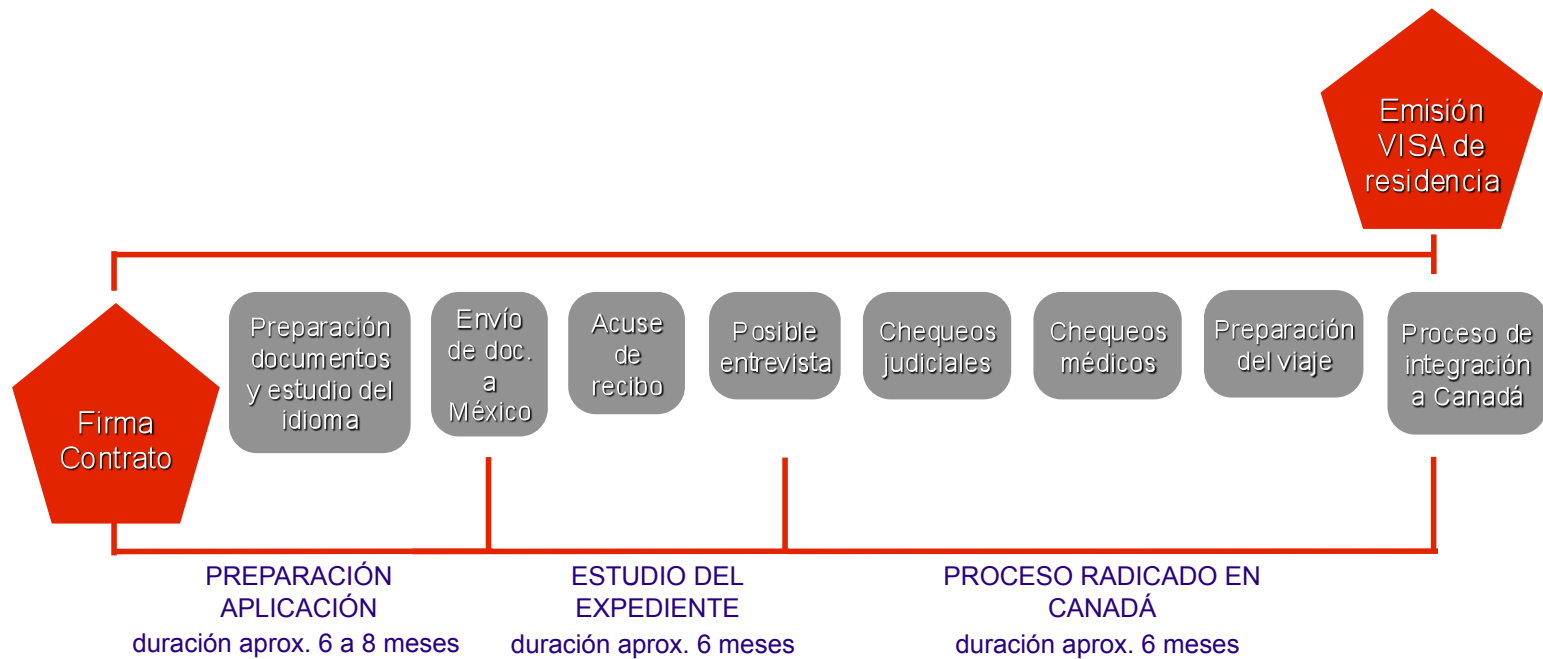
Emisión VISA de residencia

Firma Contrato

Preparación documentos y estudio del idioma

Envío de doc. a México

Acuse de recibo

Posible entrevista

Chequeos judiciales

Chequeos médicos

Preparación del viaje

Proceso de integración a Canadá

PREPARACIÓN APLICACIÓN
duración aprox. 6 a 8 meses

ESTUDIO DEL EXPEDIENTE
duración aprox. 6 meses

PROCESO RADICADO EN CANADÁ
duración aprox. 6 meses